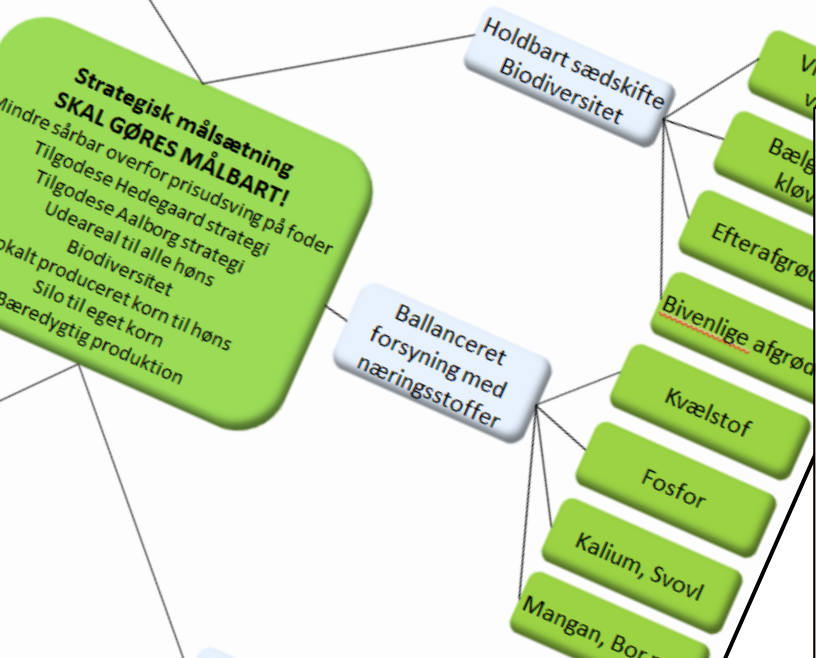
Strategisk målsætning
SKAL GØRES MÅLBART!
Mindre sårbar overfor prisudsving på foder
Tilgodese Hedegaard strategi
Tilgodese Aalborg strategi
Udeareal til alle høns
Biodiversitet
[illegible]okalt produceret korn til høns
Silo til eget korn
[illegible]æredygtig produktion

Holdbart sædskifte
Biodiversitet

V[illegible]
v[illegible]

Bælg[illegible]
kløv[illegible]

Efterafgrød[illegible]

Bivenlige afgrød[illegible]

Ballanceret
forsyning med
næringsstoffer

Kvælstof

Fosfor

Kalium, Svovl

Mangan, Bor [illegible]